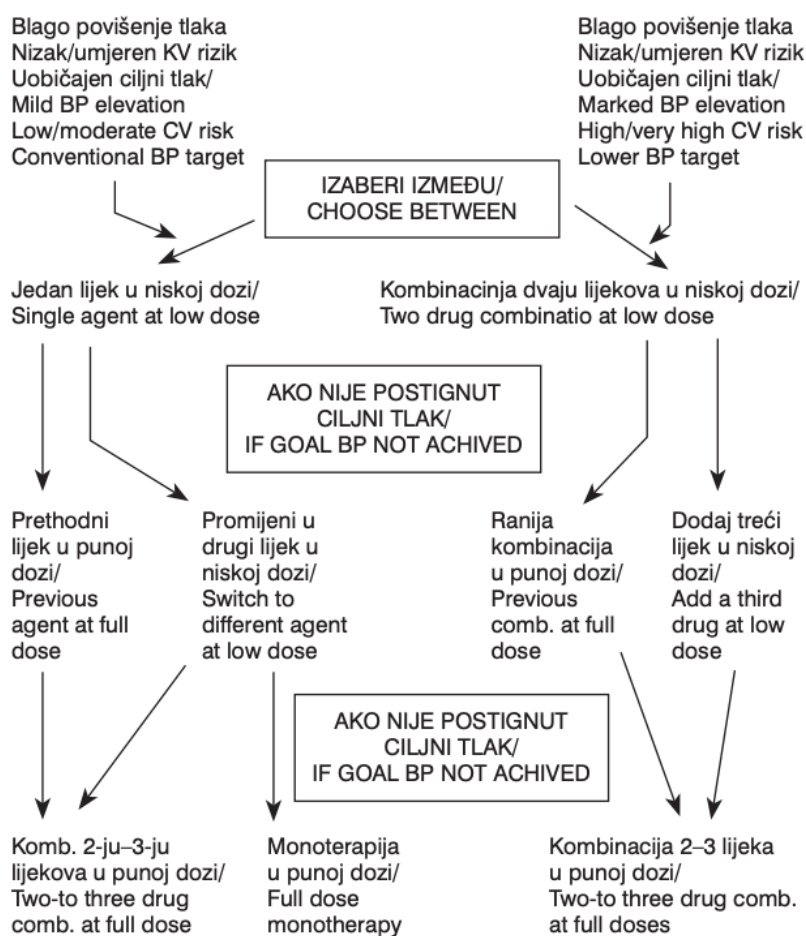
Blago povišenje tlaka
Nizak/umjeren KV rizik
Uobičajen ciljni tlak/
Mild BP elevation
Low/moderate CV risk
Conventional BP target

Blago povišenje tlaka
Nizak/umjeren KV rizik
Uobičajen ciljni tlak/
Marked BP elevation
High/very high CV risk
Lower BP target

IZABERI IZMEĐU/
CHOOSE BETWEEN

Jedan lijek u niskoj dozi/
Single agent at low dose

Kombinacinja dvaju lijekova u niskoj dozi/
Two drug combinatio at low dose

AKO NIJE POSTIGNUT
CILJNI TLAK/
IF GOAL BP NOT ACHIVED

Prethodni lijek u punoj dozi/
Previous agent at full dose

Promijeni u drugi lijek u niskoj dozi/
Switch to different agent at low dose

Ranija kombinacija u punoj dozi/
Previous comb. at full dose

Dodaj treći lijek u niskoj dozi/
Add a third drug at low dose

AKO NIJE POSTIGNUT
CILJNI TLAK/
IF GOAL BP NOT ACHIVED

Komb. 2-ju–3-ju lijekova u punoj dozi/
Two-to three drug comb. at full dose

Monoterapija u punoj dozi/
Full dose monotherapy

Kombinacija 2–3 lijeka u punoj dozi/
Two-to three drug comb. at full doses